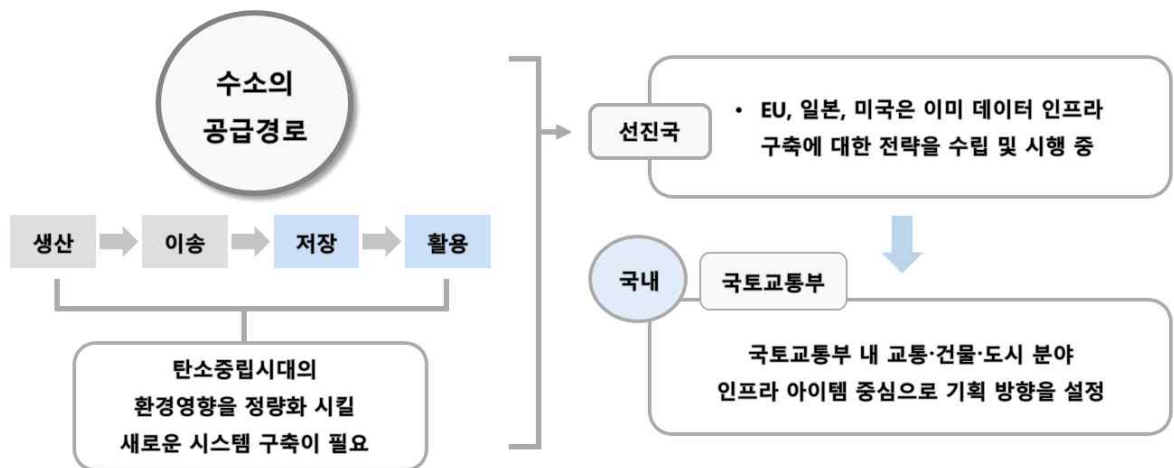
수소의 공급경로

생산

이송

저장

활용

탄소중립시대의 환경영향을 정량화 시킬 새로운 시스템 구축이 필요

선진국

• EU, 일본, 미국은 이미 데이터 인프라 구축에 대한 전략을 수립 및 시행 중

국내

국토교통부

국토교통부 내 교통·건물·도시 분야 인프라 아이템 중심으로 기획 방향을 설정